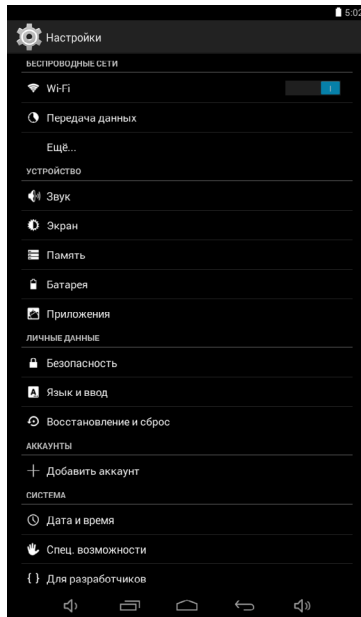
5:02

Настройки

БЕСПРОВОДНЫЕ СЕТИ

Wi-Fi

Передача данных

Ещё...

УСТРОЙСТВО

Звук

Экран

Память

Батарея

Приложения

ЛИЧНЫЕ ДАННЫЕ

Безопасность

Язык и ввод

Восстановление и сброс

АККАУНТЫ

Добавить аккаунт

СИСТЕМА

Дата и время

Спец. возможности

{ } Для разработчиков